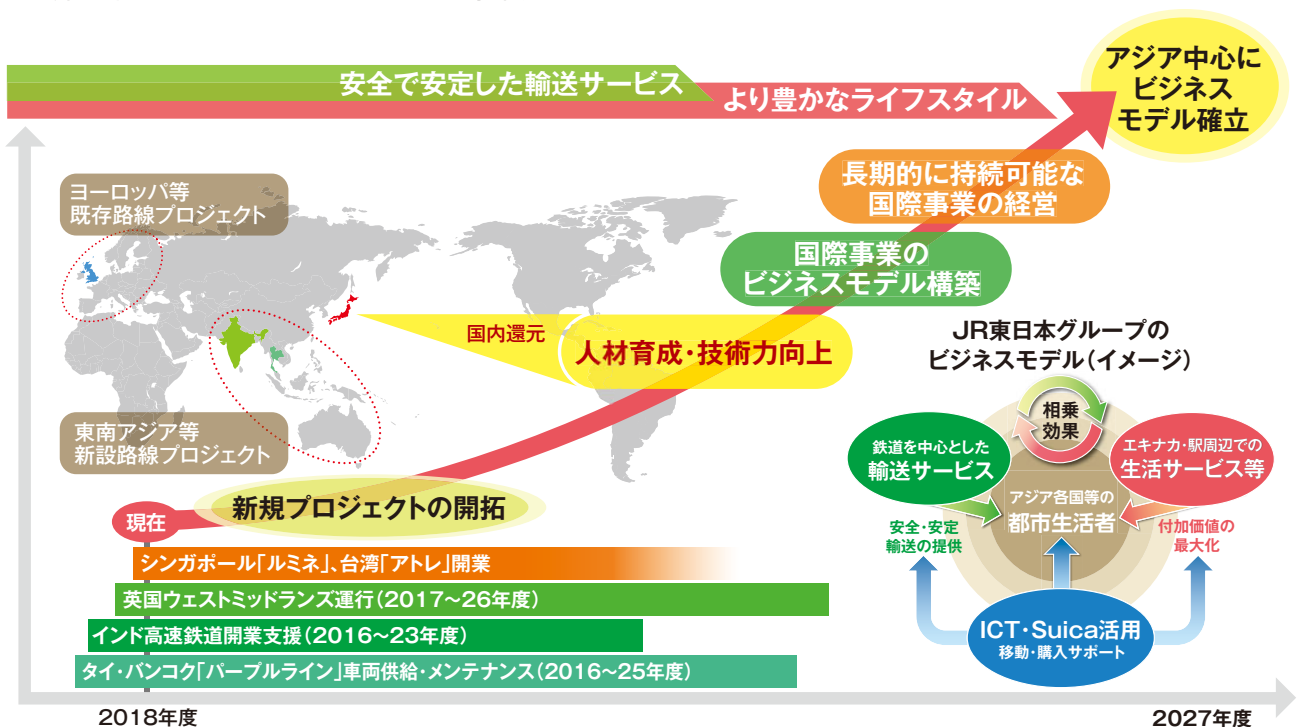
安全で安定した輸送サービス

より豊かなライフスタイル

アジア中心にビジネスモデル確立

長期的に持続可能な国際事業の経営

国際事業のビジネスモデル構築

ヨーロッパ等既存路線プロジェクト

国内還元

人材育成・技術力向上

東南アジア等新設路線プロジェクト

現在

新規プロジェクトの開拓

シンガポール「ルミネ」、台湾「アトレ」開業

英国ウェストミッドランズ運行（2017～26年度）

インド高速鉄道開業支援（2016～23年度）

タイ・バンコク「パープルライン」車両供給・メンテナンス（2016～25年度）

2018年度

2027年度

JR東日本グループのビジネスモデル（イメージ）

相乗効果

鉄道を中心とした輸送サービス

エキナカ・駅周辺での生活サービス等

アジア各国等の都市生活者

安全・安定輸送の提供

付加価値の最大化

ICT・Suica活用
移動・購入サポート